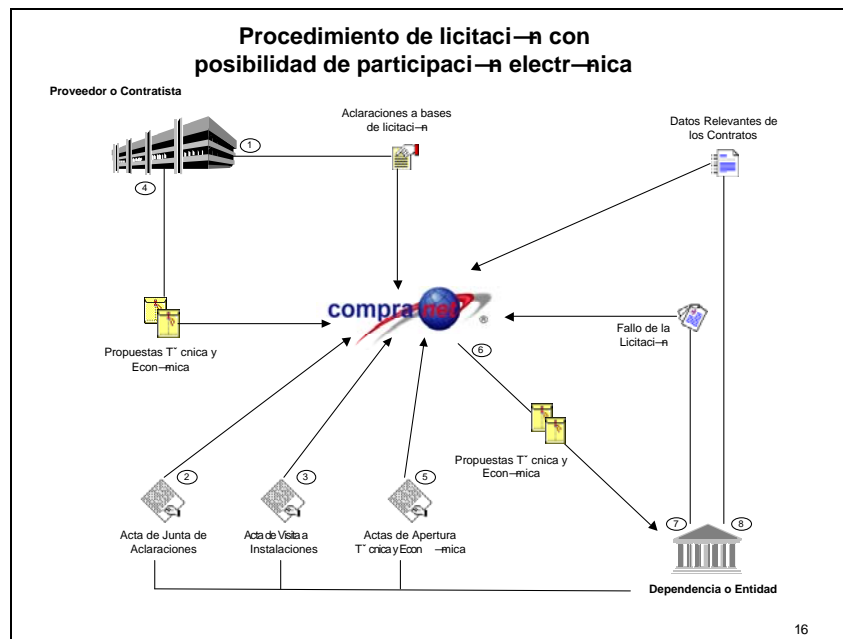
Procedimiento de licitaci—n con posibilidad de participaci—n electr—nica

Proveedor o Contratista

1

4

Aclaraciones a bases de licitaci—n

Datos Relevantes de los Contratos

compranet®

Propuestas T˘cnica y Econ—mica

Fallo de la Licitaci—n

6

Propuestas T˘cnica y Econ—mica

2

3

5

Acta de Junta de Aclaraciones

Acta de Visita a Instalaciones

Actas de Apertura T˘cnica y Econ—mica

7

8

Dependencia o Entidad

16